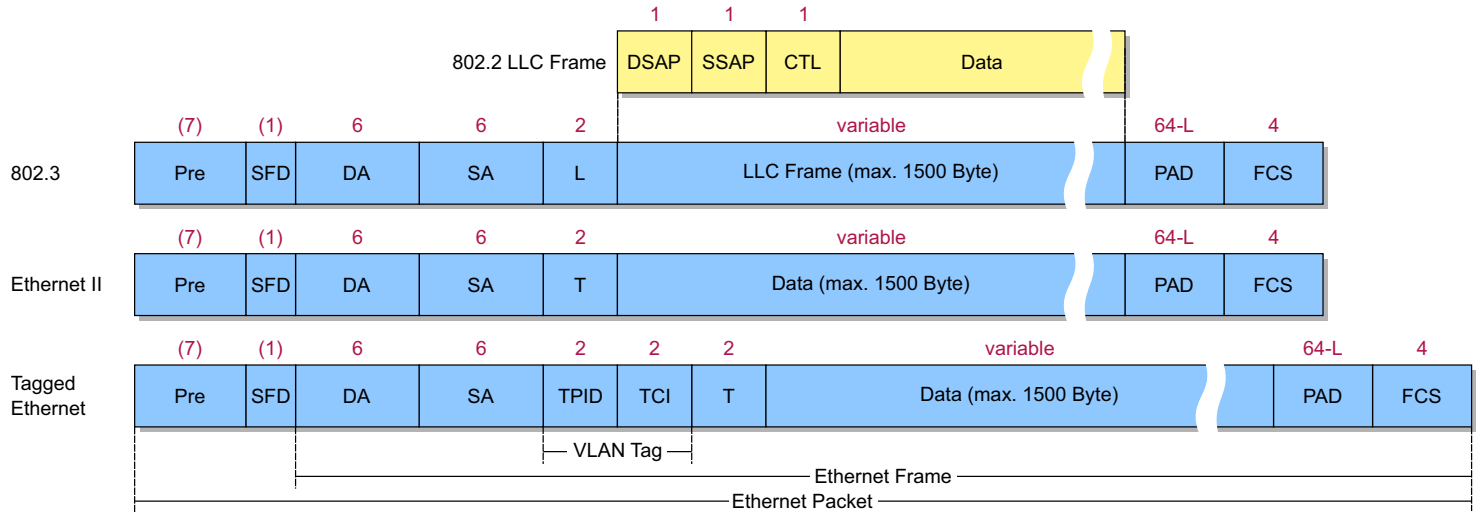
1 1 1

802.2 LLC Frame

| DSAP | SSAP | CTL | Data |
|---|---|---|---|

802.3

| (7) | (1) | 6 | 6 | 2 | variable | 64-L | 4 |
|---|---|---|---|---|---|---|---|
| Pre | SFD | DA | SA | L | LLC Frame (max. 1500 Byte) | PAD | FCS |

Ethernet II

| (7) | (1) | 6 | 6 | 2 | variable | 64-L | 4 |
|---|---|---|---|---|---|---|---|
| Pre | SFD | DA | SA | T | Data (max. 1500 Byte) | PAD | FCS |

Tagged Ethernet

| (7) | (1) | 6 | 6 | 2 | 2 | 2 | variable | 64-L | 4 |
|---|---|---|---|---|---|---|---|---|---|
| Pre | SFD | DA | SA | TPID | TCI | T | Data (max. 1500 Byte) | PAD | FCS |

VLAN Tag

Ethernet Frame

Ethernet Packet